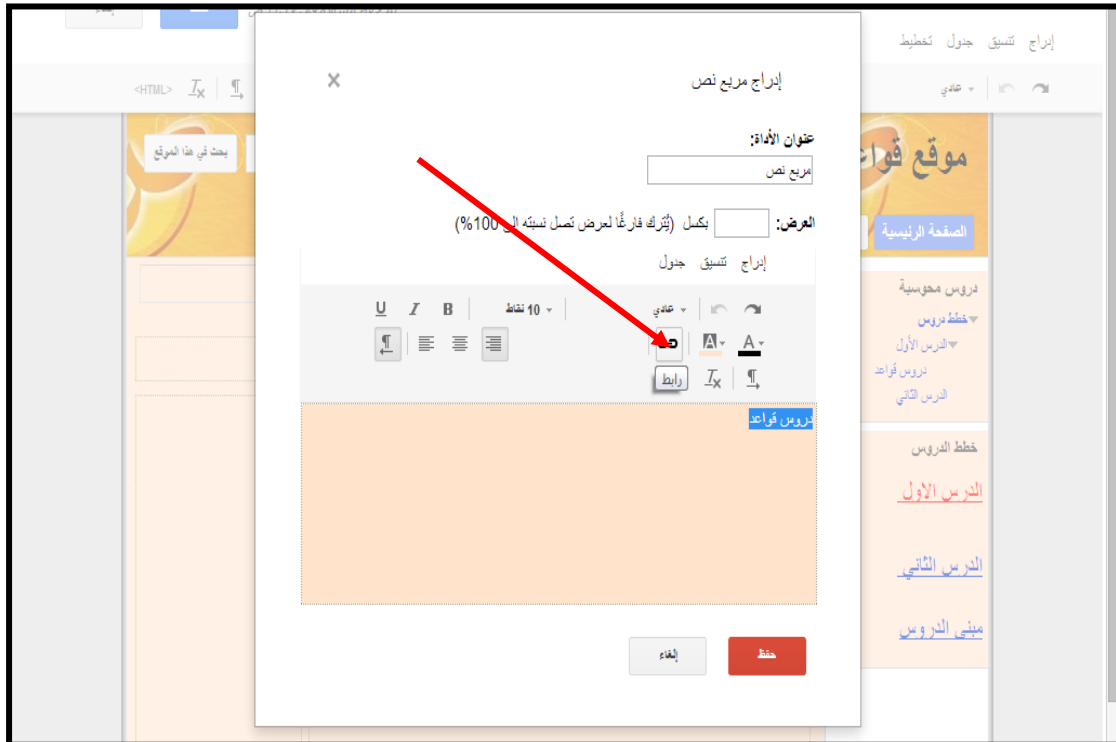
إدراج تنسيق جدول تخطيط

<HTML> $T_x$ ¶

عادي

إدراج مربع نص

×

عنوان الأداة:

مربع نص

العرض: بكسل (يُترك فارغًا لعرض تصل نسبته إلى 100%)

إدراج تنسيق جدول

عادي 10 نقاط B I U

A A رابط ¶

$T_x$ ¶

دروس قواعد

حفظ إلغاء

بحث في هذا الموقع

موقع قواع

الصفحة الرئيسية

دروس محوسبة

خطط دروس

الدرس الأول

دروس قواعد

الدرس الثاني

خطط الدروس

الدرس الاول

الدرس الثاني

مبنى الدروس